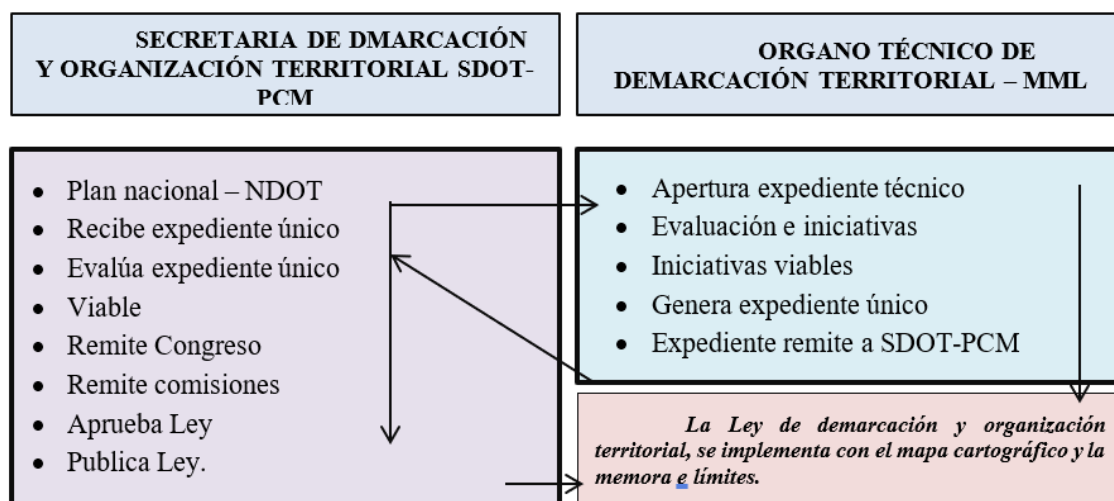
SECRETARIA DE DMARCACIÓN Y ORGANIZACIÓN TERRITORIAL SDOT-PCM

ORGANO TÉCNICO DE DEMARCACIÓN TERRITORIAL – MML

- Plan nacional – NDOT
- Recibe expediente único
- Evalúa expediente único
- Viable
- Remite Congreso
- Remite comisiones
- Aprueba Ley
- Publica Ley.

- Apertura expediente técnico
- Evaluación e iniciativas
- Iniciativas viables
- Genera expediente único
- Expediente remite a SDOT-PCM

*La Ley de demarcación y organización territorial, se implementa con el mapa cartográfico y la memora e límites.*